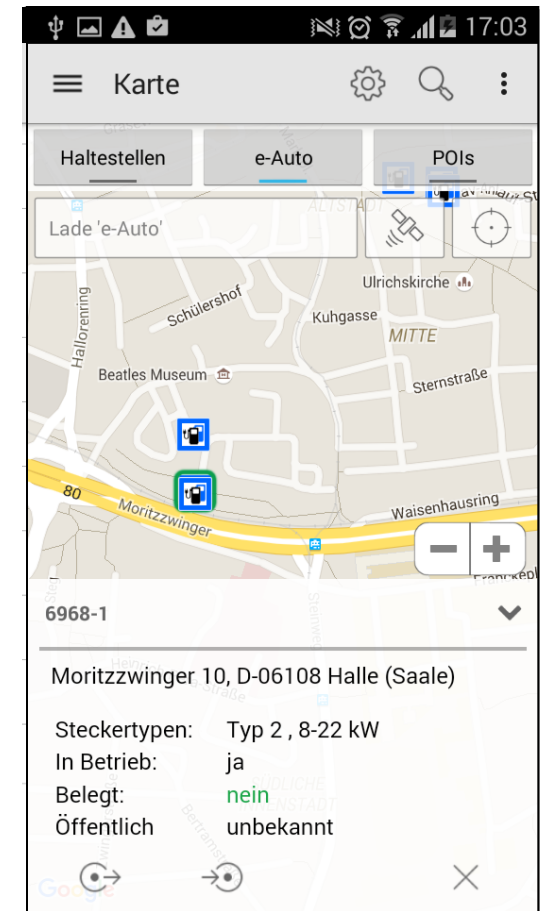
17:03

Karte

Haltestellen
e-Auto
POIs

ALTSTADT

Lade 'e-Auto'

Ulrichskirche
Schülershof
Kuhgasse
MITTE
Hallorenring
Beatles Museum
Sternstraße
80
Moritzzwinger
Waisenhausring

6968-1

Moritzzwinger 10, D-06108 Halle (Saale)

Steckertypen: Typ 2 , 8-22 kW
In Betrieb: ja
Belegt: nein
Öffentlich unbekannt

Google